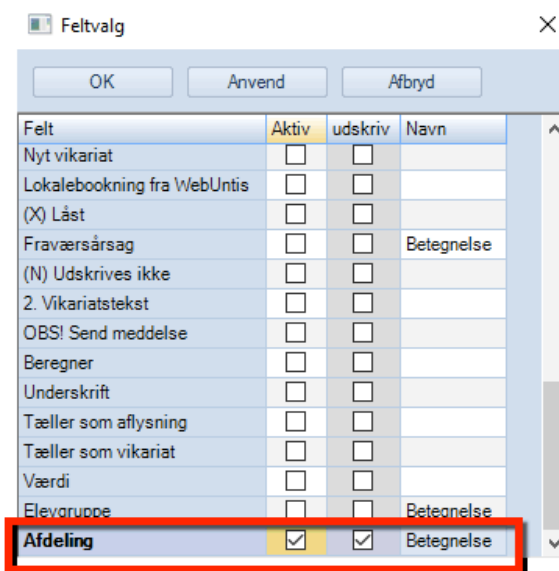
Feltvalg

OK Anvend Afbryd

| Felt | Aktiv | udskriv | Navn |
|---|---|---|---|
| Nyt vikariat | ☐ | ☐ | |
| Lokalebookning fra WebUntis | ☐ | ☐ | |
| (X) Låst | ☐ | ☐ | |
| Fraværsårsag | ☐ | ☐ | Betegnelse |
| (N) Udskrives ikke | ☐ | ☐ | |
| 2. Vikariatstekst | ☐ | ☐ | |
| OBS! Send meddelse | ☐ | ☐ | |
| Beregner | ☐ | ☐ | |
| Underskrift | ☐ | ☐ | |
| Tæller som aflysning | ☐ | ☐ | |
| Tæller som vikariat | ☐ | ☐ | |
| Værdi | ☐ | ☐ | |
| Elevgruppe | ☐ | ☐ | Betegnelse |
| **Afdeling** | ☑ | ☑ | Betegnelse |